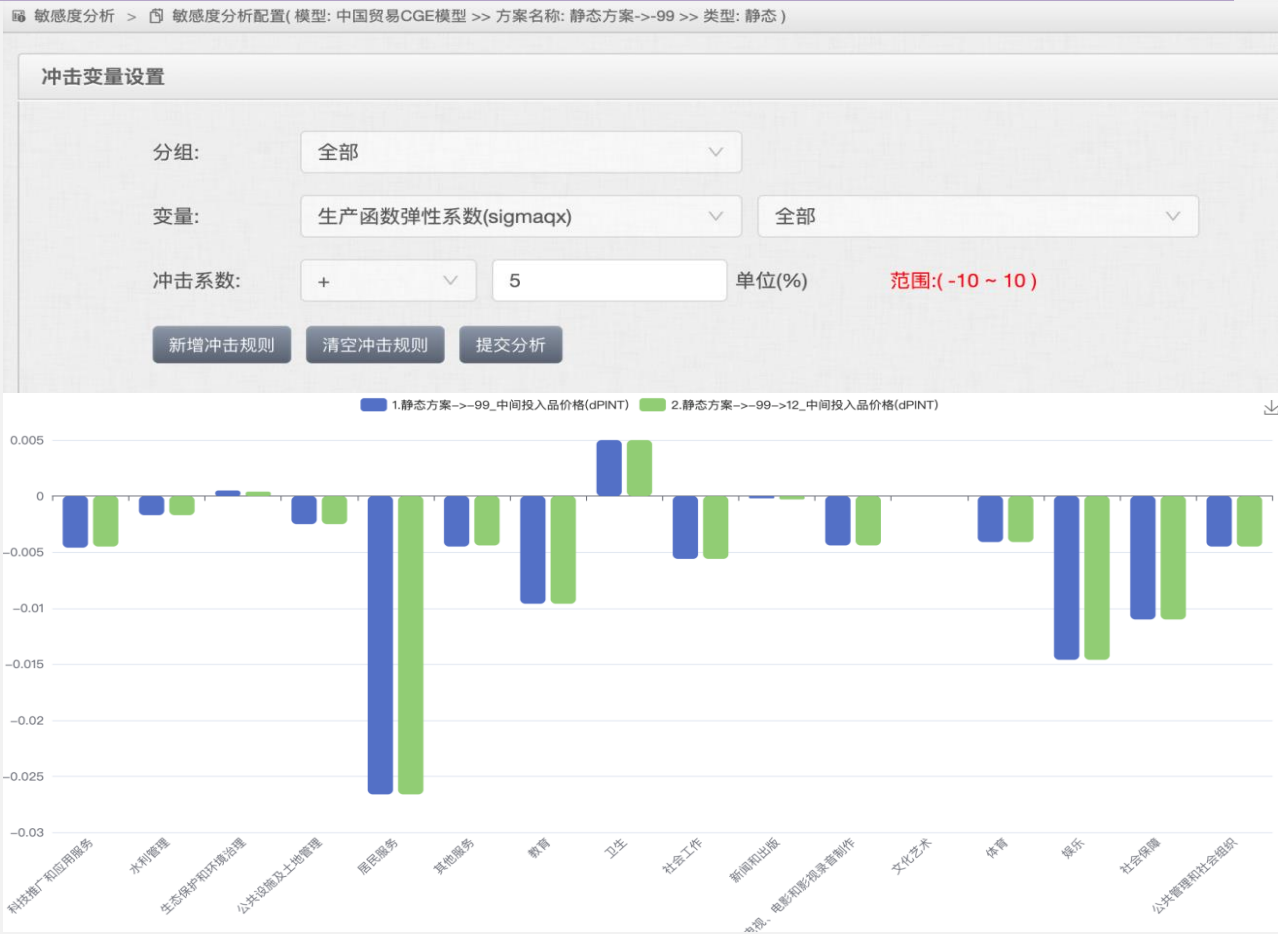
敏感度分析 > 敏感度分析配置( 模型: 中国贸易CGE模型 >> 方案名称: 静态方案->-99 >> 类型: 静态 )

冲击变量设置

分组: 全部

变量: 生产函数弹性系数(sigmaqx) 全部

冲击系数: + 5 单位(%) 范围:( -10 ~ 10 )

新增冲击规则 清空冲击规则 提交分析

1.静态方案->-99_中间投入品价格(dPINT) 2.静态方案->-99->12_中间投入品价格(dPINT)

0.005
0
-0.005
-0.01
-0.015
-0.02
-0.025
-0.03

科技推广和应用服务 水利管理 生态保护和环境治理 公共设施及土地管理 居民服务 其他服务 教育 卫生 社会工作 新闻和出版 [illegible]视、电影和影视录音制作 文化艺术 体育 娱乐 社会保障 公共管理和社会组织